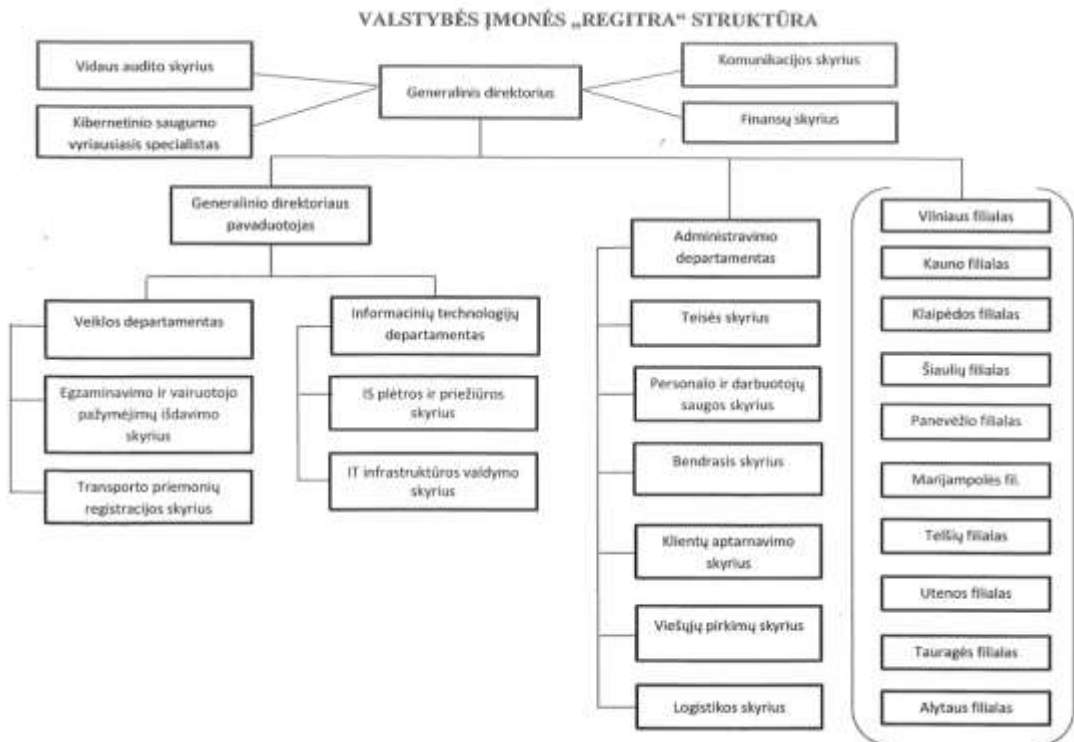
VALSTYBĖS ĮMONĖS „REGITRA“ STRUKTŪRA

Vidaus audito skyrius

Kibernetinio saugumo vyriausiasis specialistas

Generalinis direktorius

Komunikacijos skyrius

Finansų skyrius

Generalinio direktoriaus pavaduotojas

Veiklos departamentas

Egzaminavimo ir vairuotojo pažymėjimų išdavimo skyrius

Transporto priemonių registracijos skyrius

Informacinių technologijų departamentas

IS plėtros ir priežiūros skyrius

IT infrastruktūros valdymo skyrius

Administravimo departamentas

Teisės skyrius

Personalo ir darbuotojų saugos skyrius

Bendrasis skyrius

Klientų aptarnavimo skyrius

Viešųjų pirkimų skyrius

Logistikos skyrius

Vilniaus filialas

Kauno filialas

Klaipėdos filialas

Šiaulių filialas

Panevėžio filialas

Marijampolės fil.

Telšių filialas

Utenos filialas

Tauragės filialas

Alytaus filialas